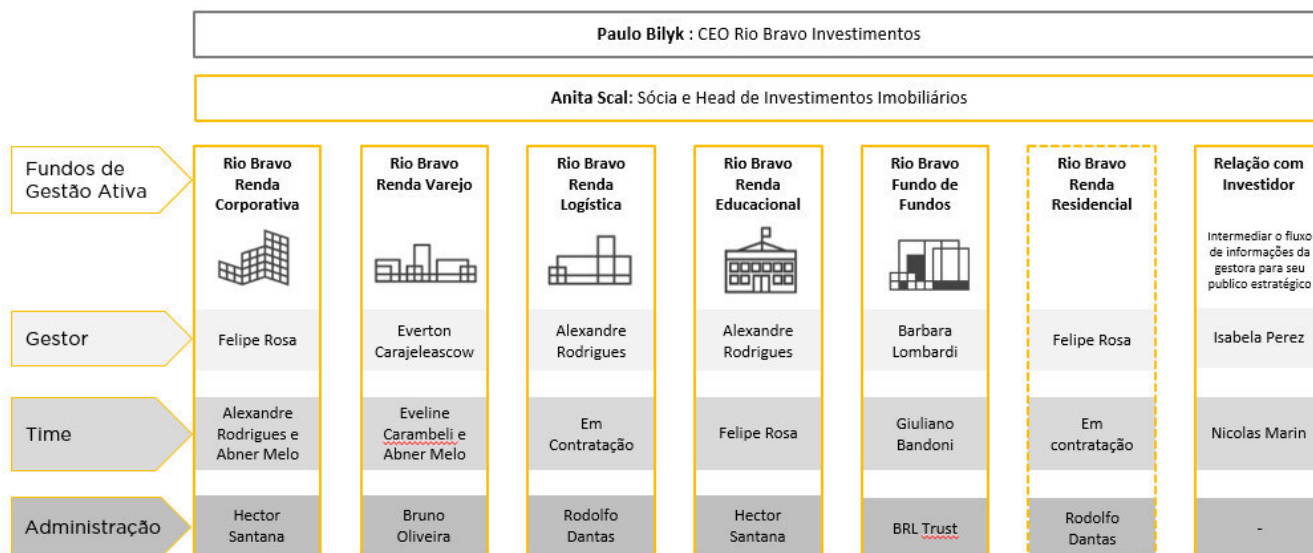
**Paulo Bilyk :** CEO Rio Bravo Investimentos

**Anita Scal:** Sócia e Head de Investimentos Imobiliários

| | Rio Bravo Renda Corporativa | Rio Bravo Renda Varejo | Rio Bravo Renda Logística | Rio Bravo Renda Educacional | Rio Bravo Fundo de Fundos | Rio Bravo Renda Residencial | Relação com Investidor |
|---|---|---|---|---|---|---|---|
| Fundos de Gestão Ativa | | | | | | | Intermediar o fluxo de informações da gestora para seu publico estratégico |
| Gestor | Felipe Rosa | Everton Carajeleascow | Alexandre Rodrigues | Alexandre Rodrigues | Barbara Lombardi | Felipe Rosa | Isabela Perez |
| Time | Alexandre Rodrigues e Abner Melo | Eveline Carambeli e Abner Melo | Em Contratação | Felipe Rosa | Giuliano Bandoni | Em contratação | Nicolas Marin |
| Administração | Hector Santana | Bruno Oliveira | Rodolfo Dantas | Hector Santana | BRL Trust | Rodolfo Dantas | - |